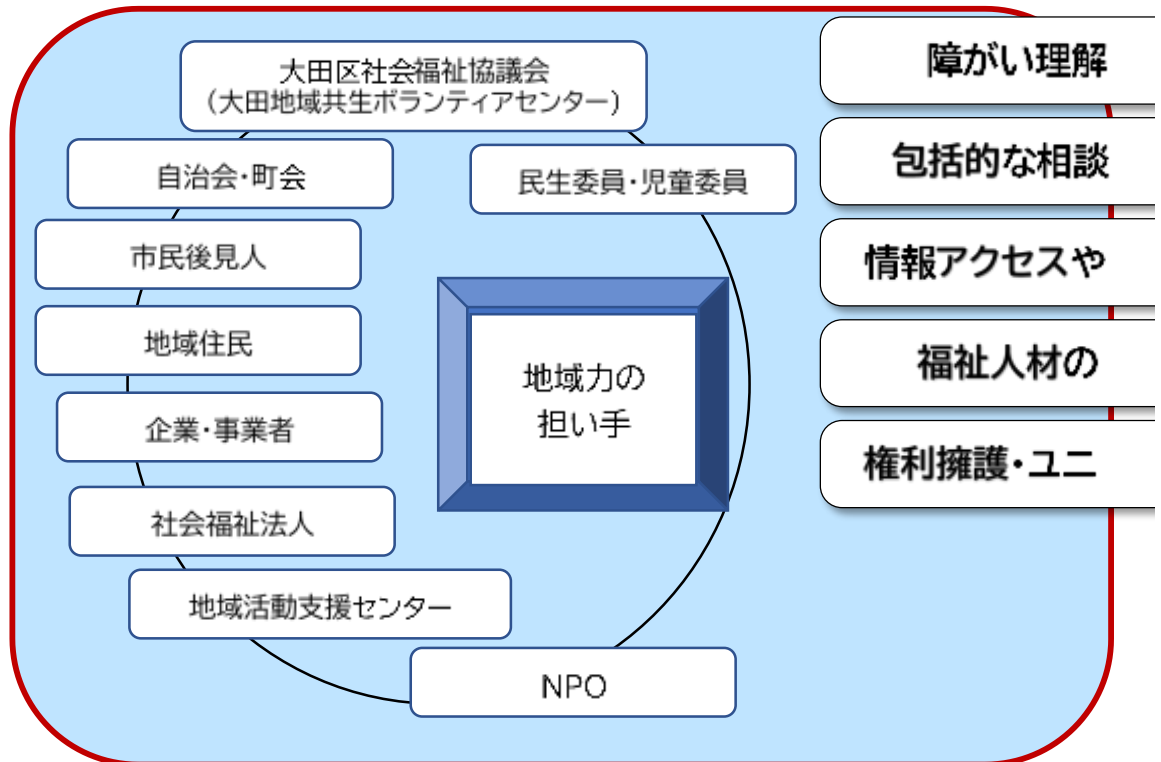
大田区社会福祉協議会
（大田地域共生ボランティアセンター）

自治会･町会

民生委員･児童委員

市民後見人

地域住民

企業･事業者

社会福祉法人

地域活動支援センター

NPO

地域力の
担い手

障がい理解

包括的な相談

情報アクセスや

福祉人材の

権利擁護・ユニ